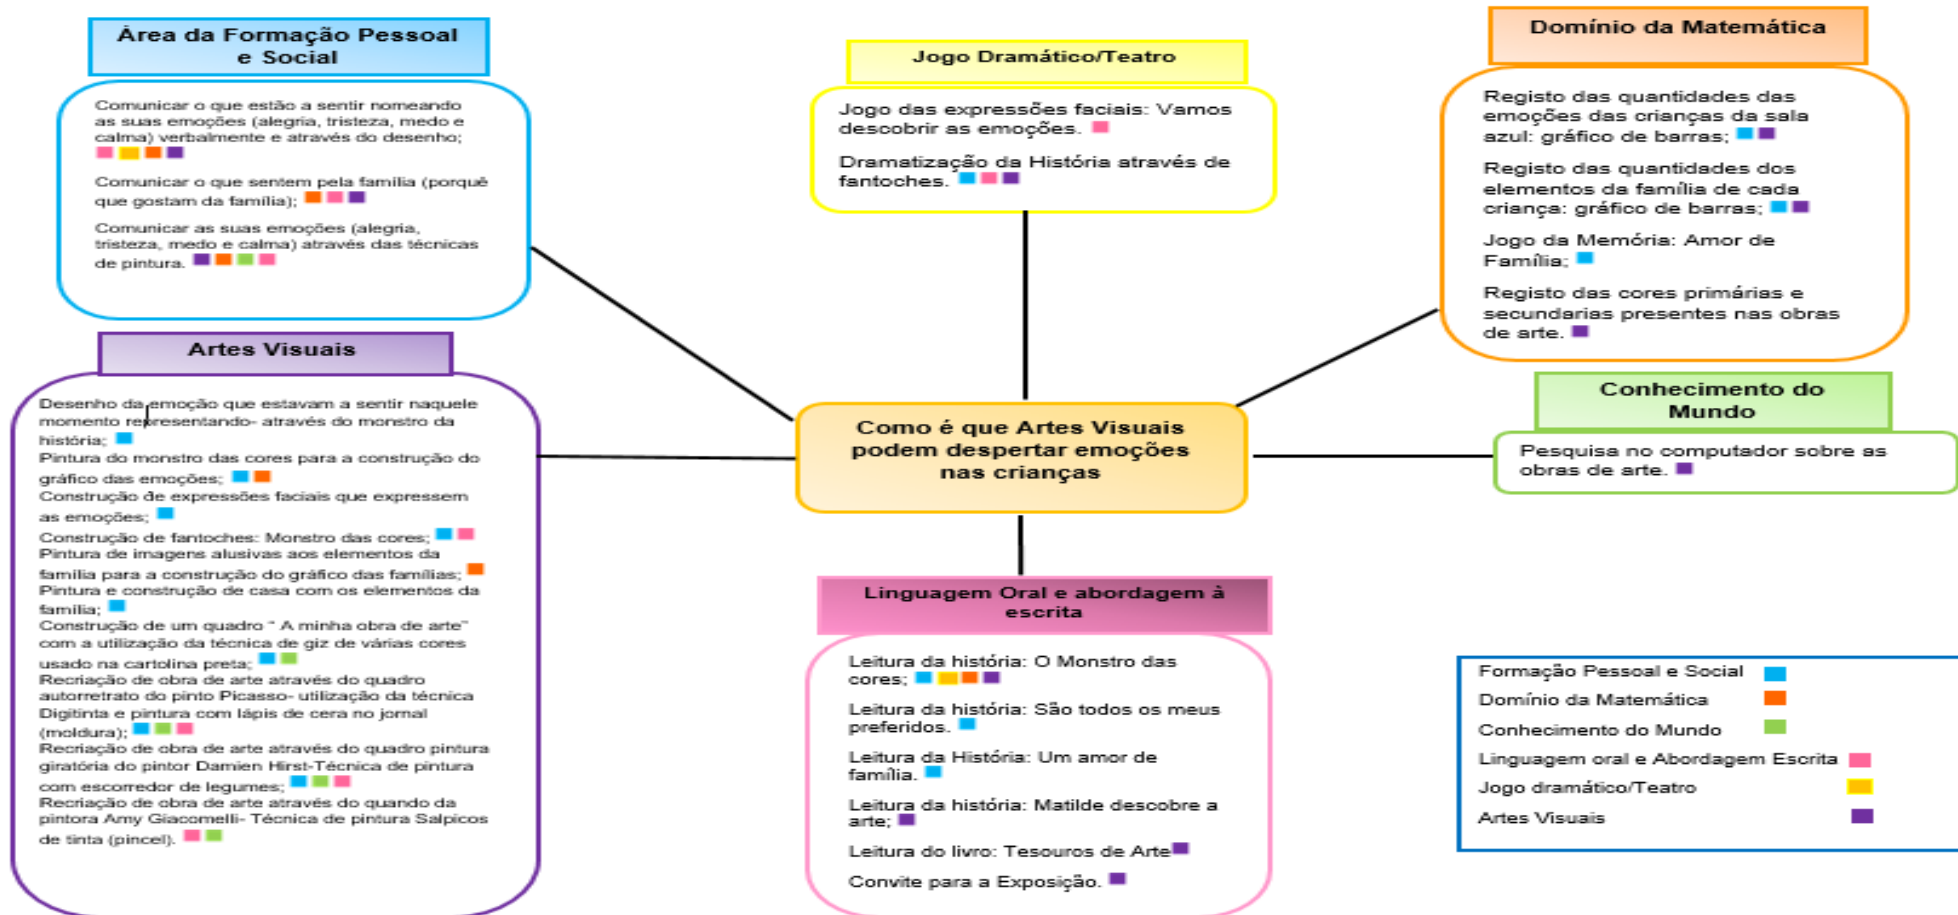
Área da Formação Pessoal e Social

Comunicar o que estão a sentir nomeando as suas emoções (alegria, tristeza, medo e calma) verbalmente e através do desenho;

Comunicar o que sentem pela família (porquê que gostam da família);

Comunicar as suas emoções (alegria, tristeza, medo e calma) através das técnicas de pintura.

Jogo Dramático/Teatro

Jogo das expressões faciais: Vamos descobrir as emoções.

Dramatização da História através de fantoches.

Domínio da Matemática

Registo das quantidades das emoções das crianças da sala azul: gráfico de barras;

Registo das quantidades dos elementos da família de cada criança: gráfico de barras;

Jogo da Memória: Amor de Família;

Registo das cores primárias e secundarias presentes nas obras de arte.

Artes Visuais

Desenho da emoção que estavam a sentir naquele momento representando- através do monstro da história;
Pintura do monstro das cores para a construção do gráfico das emoções;
Construção de expressões faciais que expressem as emoções;
Construção de fantoches: Monstro das cores;
Pintura de imagens alusivas aos elementos da família para a construção do gráfico das famílias;
Pintura e construção de casa com os elementos da família;
Construção de um quadro " A minha obra de arte" com a utilização da técnica de giz de várias cores usado na cartolina preta;
Recriação de obra de arte através do quadro autorretrato do pinto Picasso- utilização da técnica Digitinta e pintura com lápis de cera no jornal (moldura);
Recriação de obra de arte através do quadro pintura giratória do pintor Damien Hirst-Técnica de pintura com escorredor de legumes;
Recriação de obra de arte através do quando da pintora Amy Giacomelli- Técnica de pintura Salpicos de tinta (pincel).

Como é que Artes Visuais podem despertar emoções nas crianças

Conhecimento do Mundo

Pesquisa no computador sobre as obras de arte.

Linguagem Oral e abordagem à escrita

Leitura da história: O Monstro das cores;

Leitura da história: São todos os meus preferidos.

Leitura da História: Um amor de família.

Leitura da história: Matilde descobre a arte;

Leitura do livro: Tesouros de Arte

Convite para a Exposição.

Formação Pessoal e Social
Domínio da Matemática
Conhecimento do Mundo
Linguagem oral e Abordagem Escrita
Jogo dramático/Teatro
Artes Visuais